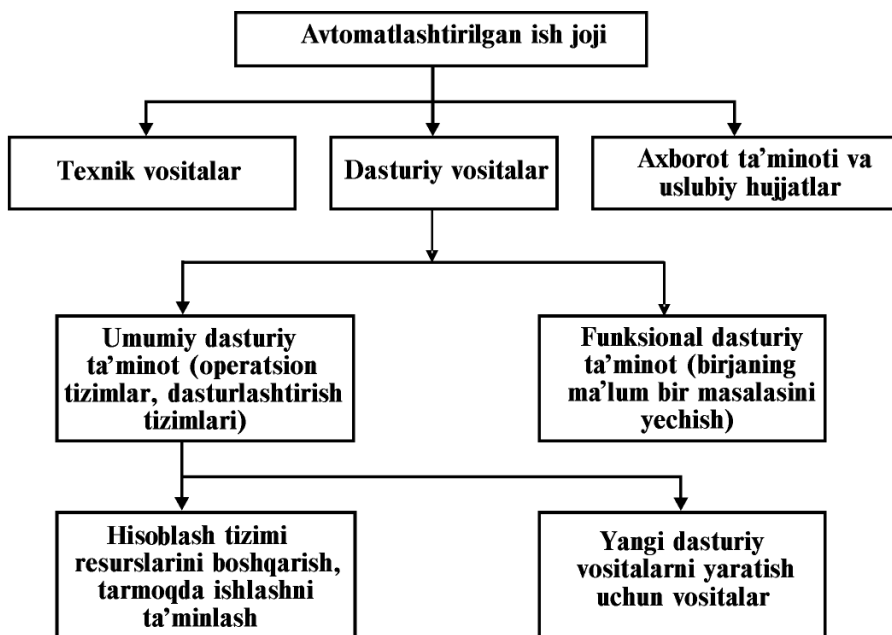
Avtomatlashtirilgan ish joji

Texnik vositalar

Dasturiy vositalar

Axborot ta'minoti va uslubiy hujjatlar

Umumiy dasturiy ta'minot (operatsion tizimlar, dasturlashtirish tizimlari)

Funksional dasturiy ta'minot (birjaning ma'lum bir masalasini yechish)

Hisoblash tizimi resurslarini boshqarish, tarmoqda ishlashni ta'minlash

Yangi dasturiy vositalarni yaratish uchun vositalar